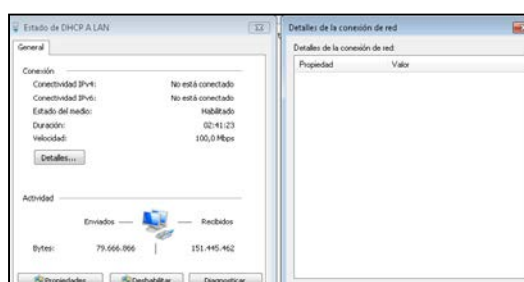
Estado de DHCP A LAN

General

Conexión

Conectividad IPv4: No está conectado

Conectividad IPv6: No está conectado

Estado del medio: Habilitado

Duración: 02:41:23

Velocidad: 100,0 Mbps

Detalles...

Actividad

Enviados — — Recibidos

Bytes: 79.666.866 | 151.445.462

Propiedades Deshabilitar Diagnosticar

Detalles de la conexión de red

Detalles de la conexión de red:

| Propiedad | Valor |
|---|---|